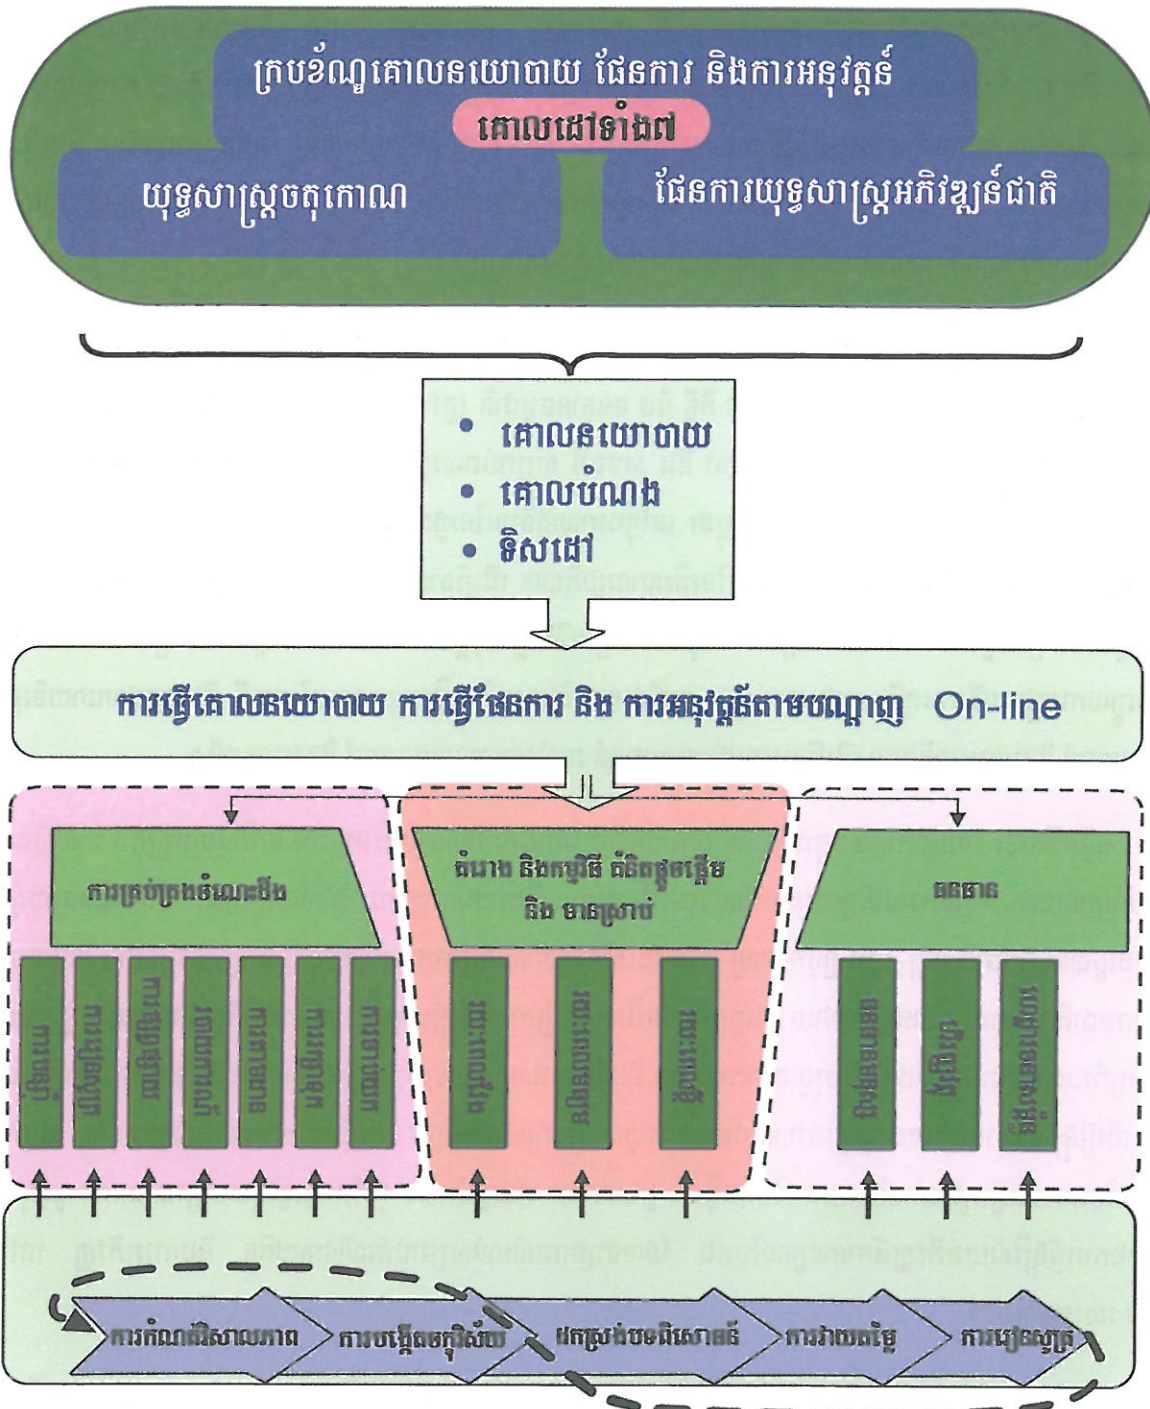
ក្របខ័ណ្ឌគោលនយោបាយ ផែនការ និងការអនុវត្តន៍
គោលដៅទាំង៧
យុទ្ធសាស្ត្រចតុកោណ
ផែនការយុទ្ធសាស្ត្រអភិវឌ្ឍន៍ជាតិ

• គោលនយោបាយ
• គោលបំណង
• ទិសដៅ

ការធ្វើគោលនយោបាយ ការធ្វើផែនការ និង ការអនុវត្តន៍តាមបណ្តាញ On-line

ការគ្រប់គ្រងធនធានទឹក
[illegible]
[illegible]
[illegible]
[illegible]
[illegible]
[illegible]
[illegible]

ធារាសាស្ត្រ និងកសិកម្ម ជំនិតផ្គត់ផ្គង់ និង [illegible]
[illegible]
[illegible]
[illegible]

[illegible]
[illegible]
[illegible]
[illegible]

ការកំណត់និងវិភាគ
ការបង្កើតជម្រើស
វាយតម្លៃ
ការវាយតម្លៃ
ការរៀបចំ